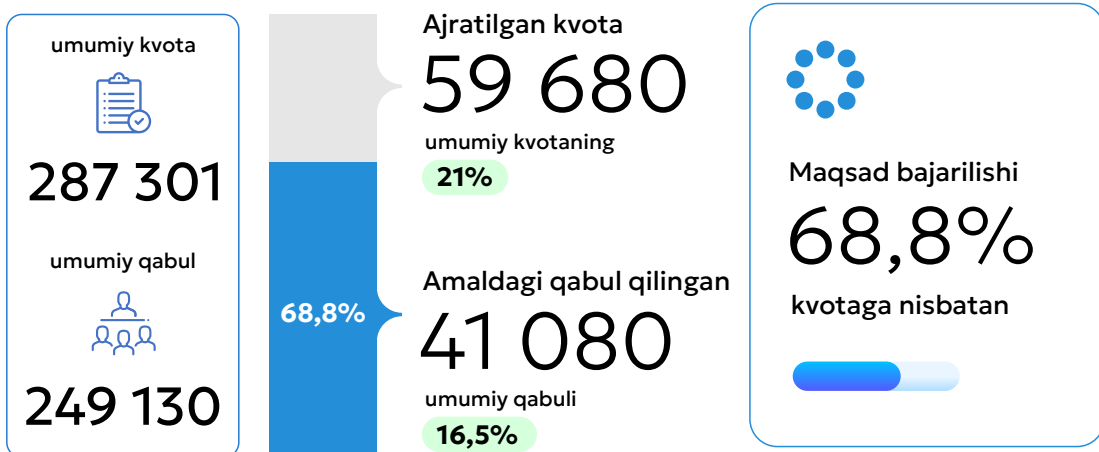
umumiy kvota

287 301

umumiy qabul

249 130

68,8%

Ajratilgan kvota

59 680

umumiy kvotaning

21%

Amaldagi qabul qilingan

41 080

umumiy qabuli

16,5%

Maqsad bajarilishi

68,8%

kvotaga nisbatan